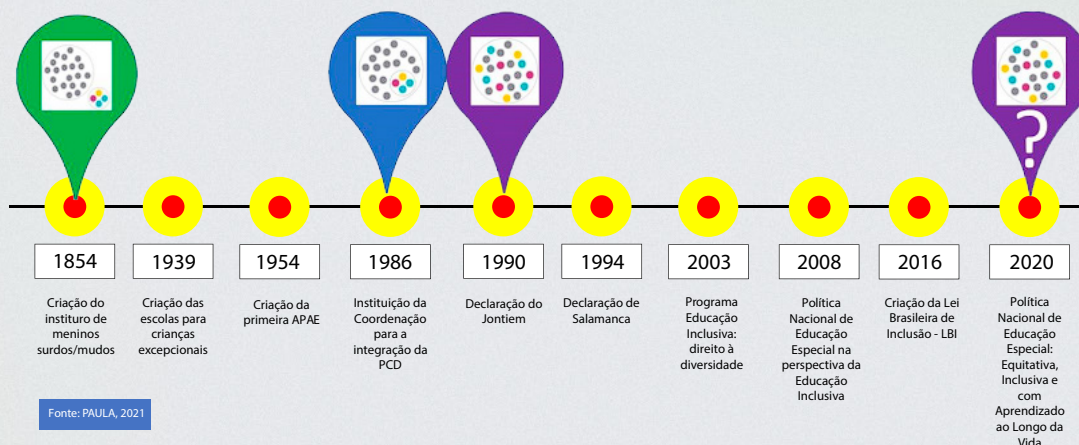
?

1854

Criação do instituro de meninos surdos/mudos

1939

Criação das escolas para crianças excepcionais

1954

Criação da primeira APAE

1986

Instituição da Coordenação para a integração da PCD

1990

Declaração do Jontiem

1994

Declaração de Salamanca

2003

Programa Educação Inclusiva: direito à diversidade

2008

Política Nacional de Educação Especial na perspectiva da Educação Inclusiva

2016

Criação da Lei Brasileira de Inclusão - LBI

2020

Política Nacional de Educação Especial: Equitativa, Inclusiva e com Aprendizado ao Longo da Vida

Fonte: PAULA, 2021